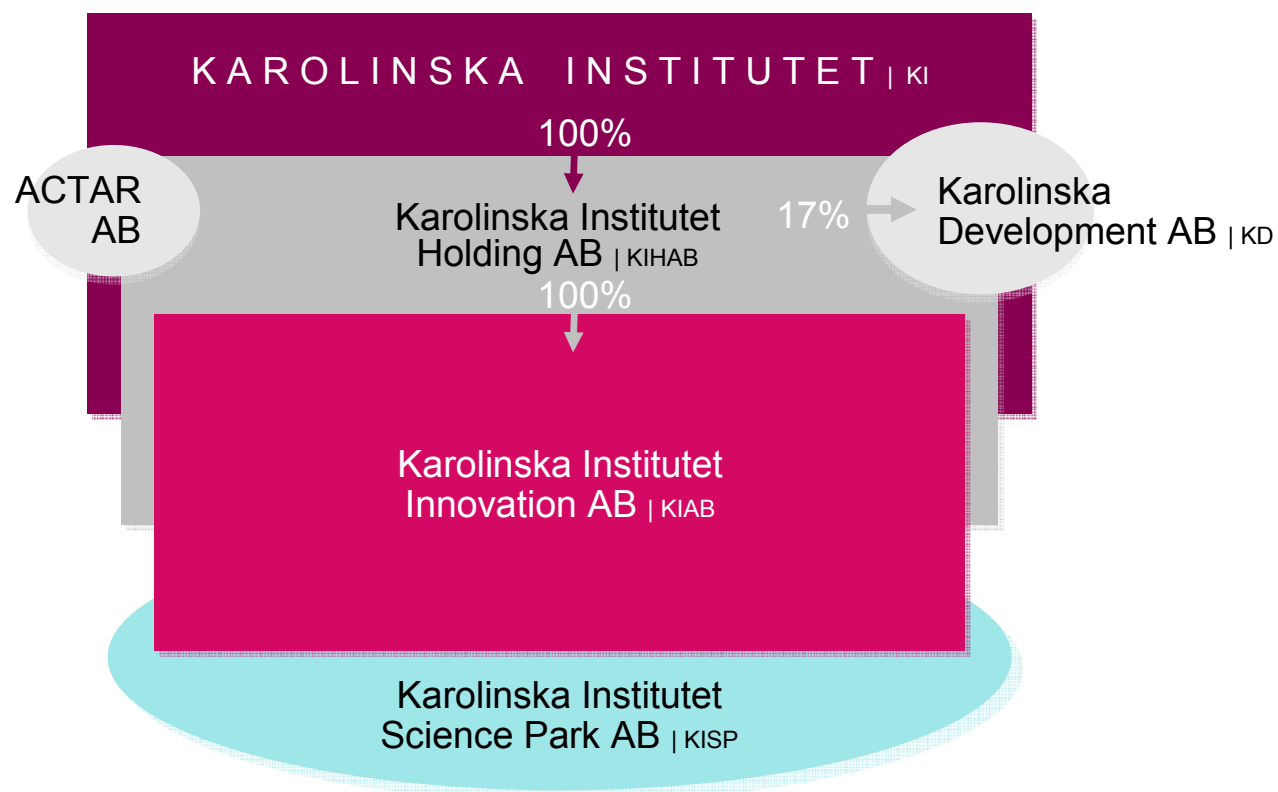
KAROLINSKA INSTITUTET | KI

100%

ACTAR AB

Karolinska Institutet Holding AB | KIHAB

17%

Karolinska Development AB | KD

100%

Karolinska Institutet Innovation AB | KIAB

Karolinska Institutet Science Park AB | KISP